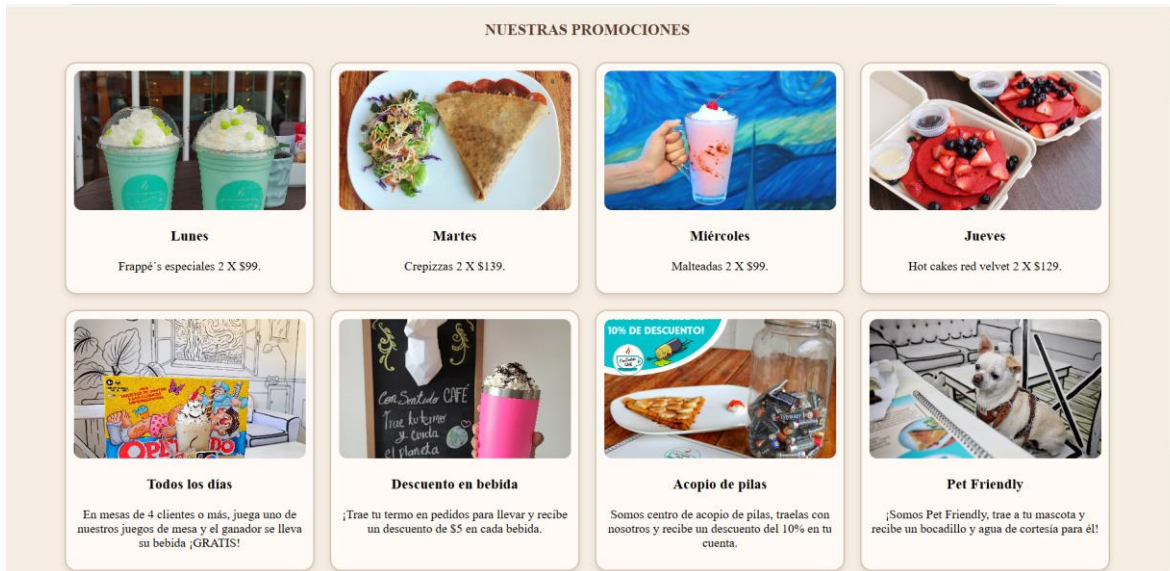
NUESTRAS PROMOCIONES

Lunes

Frappé´s especiales 2 X $99.

Martes

Crepizzas 2 X $139.

Miércoles

Malteadas 2 X $99.

Jueves

Hot cakes red velvet 2 X $129.

OPERANDO

Con Sentido CAFÉ
Trae tu termo y cuida el planeta

Todos los días

En mesas de 4 clientes o más, juega uno de nuestros juegos de mesa y el ganador se lleva su bebida ¡GRATIS!

Descuento en bebida

¡Trae tu termo en pedidos para llevar y recibe un descuento de $5 en cada bebida.

10% DE DESCUENTO!

Acopio de pilas

Somos centro de acopio de pilas, traelas con nosotros y recibe un descuento del 10% en tu cuenta.

Pet Friendly

¡Somos Pet Friendly, trae a tu mascota y recibe un bocadillo y agua de cortesía para él!